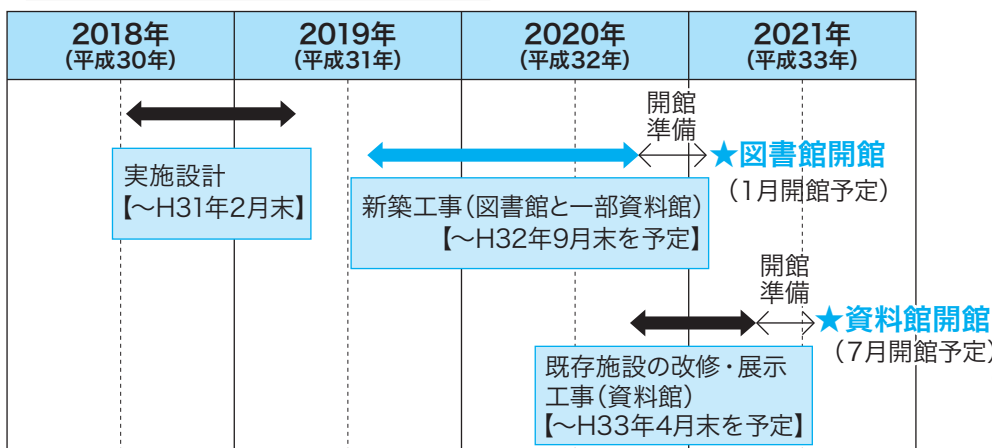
| 2018年 (平成30年) | 2019年 (平成31年) | 2020年 (平成32年) | 2021年 (平成33年) |
|---|---|---|---|

実施設計
【～H31年2月末】

開館
準備

★図書館開館
（1月開館予定）

新築工事（図書館と一部資料館）
【～H32年9月末を予定】

開館
準備

★資料館開館
（7月開館予定）

既存施設の改修・展示
工事（資料館）
【～H33年4月末を予定】